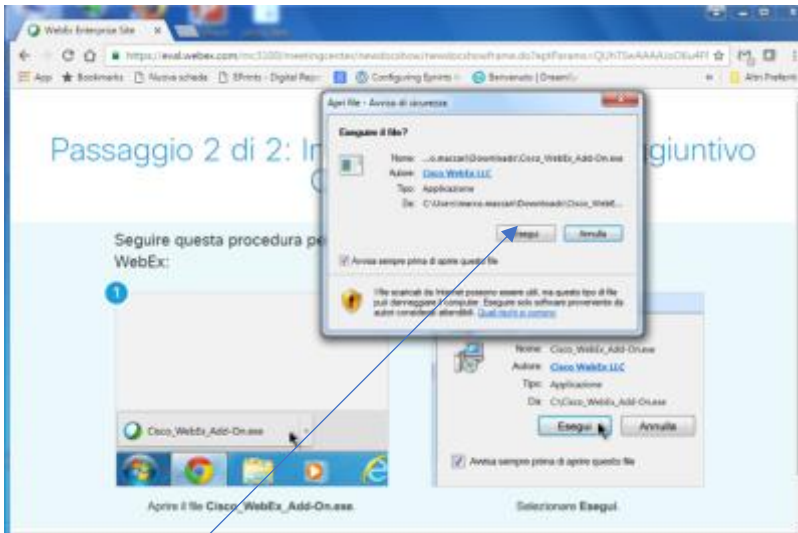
WebEx Enterprise Site ×

https://eval.webex.com/mc3300/meetingcenter/newsdcsshow/newsdcsshowframe.do?siteParams=QUhTSwAAAAIoO6u4Pl

App Bookmarks Nuova scheda EPrints - Digital Repo Configuring Eprints Benvenuto | DreamS Altri Preferiti

Passaggio 2 di 2: In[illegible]giuntivo

Apri file - Avviso di sicurezza

Eseguire il file?

Nome: ...o.maccari\Downloads\Cisco_WebEx_Add-On.exe
Autore: Cisco WebEx LLC
Tipo: Applicazione
Da: C:\Users\marco.maccari\Downloads\Cisco_WebE...

Esegui Annulla

Avvisa sempre prima di aprire questo file

I file scaricati da Internet possono essere utili, ma questo tipo di file può danneggiare il computer. Eseguire solo software proveniente da autori considerati attendibili. Quali rischi si corrono

Seguire questa procedura pe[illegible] WebEx:

1

Cisco_WebEx_Add-On.exe

Nome: Cisco_WebEx_Add-On.exe
Autore: Cisco WebEx LLC
Tipo: Applicazione
Da: C:\Cisco_WebEx_Add-On.exe

Esegui Annulla

Avvisa sempre prima di aprire questo file

Aprire il file Cisco_WebEx_Add-On.exe.

Selezionare Esegui.